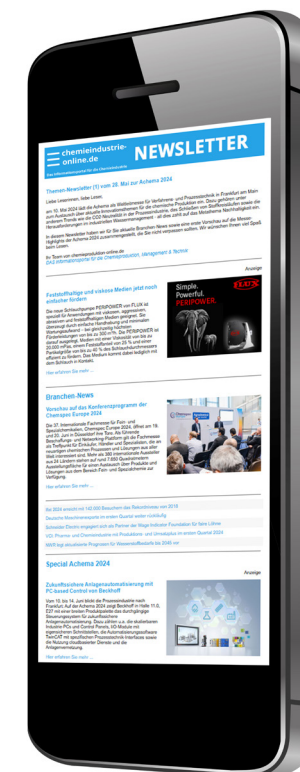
chemieindustrie-online.de

NEWSLETTER

Themen-Newsletter (1) vom 28. Mai zur Achema 2024

Liebe Leserinnen, liebe Leser,

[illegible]

Ihr Team von chemieindustrie-online.de

Anzeige

Feststoffhaltige und viskose Medien jetzt noch einfacher fördern

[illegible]

Hier erfahren Sie mehr

Simple. Powerful. PERIPOWER.

FLUX

Branchen-News

Vorschau auf das Konferenzprogramm der Chemspec Europe 2024

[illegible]

Hier erfahren Sie mehr

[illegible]

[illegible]

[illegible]

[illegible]

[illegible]

Special Achema 2024

Anzeige

Zukunftssichere Anlagenautomatisierung mit PC-based Control von Beckhoff

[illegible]

Hier erfahren Sie mehr